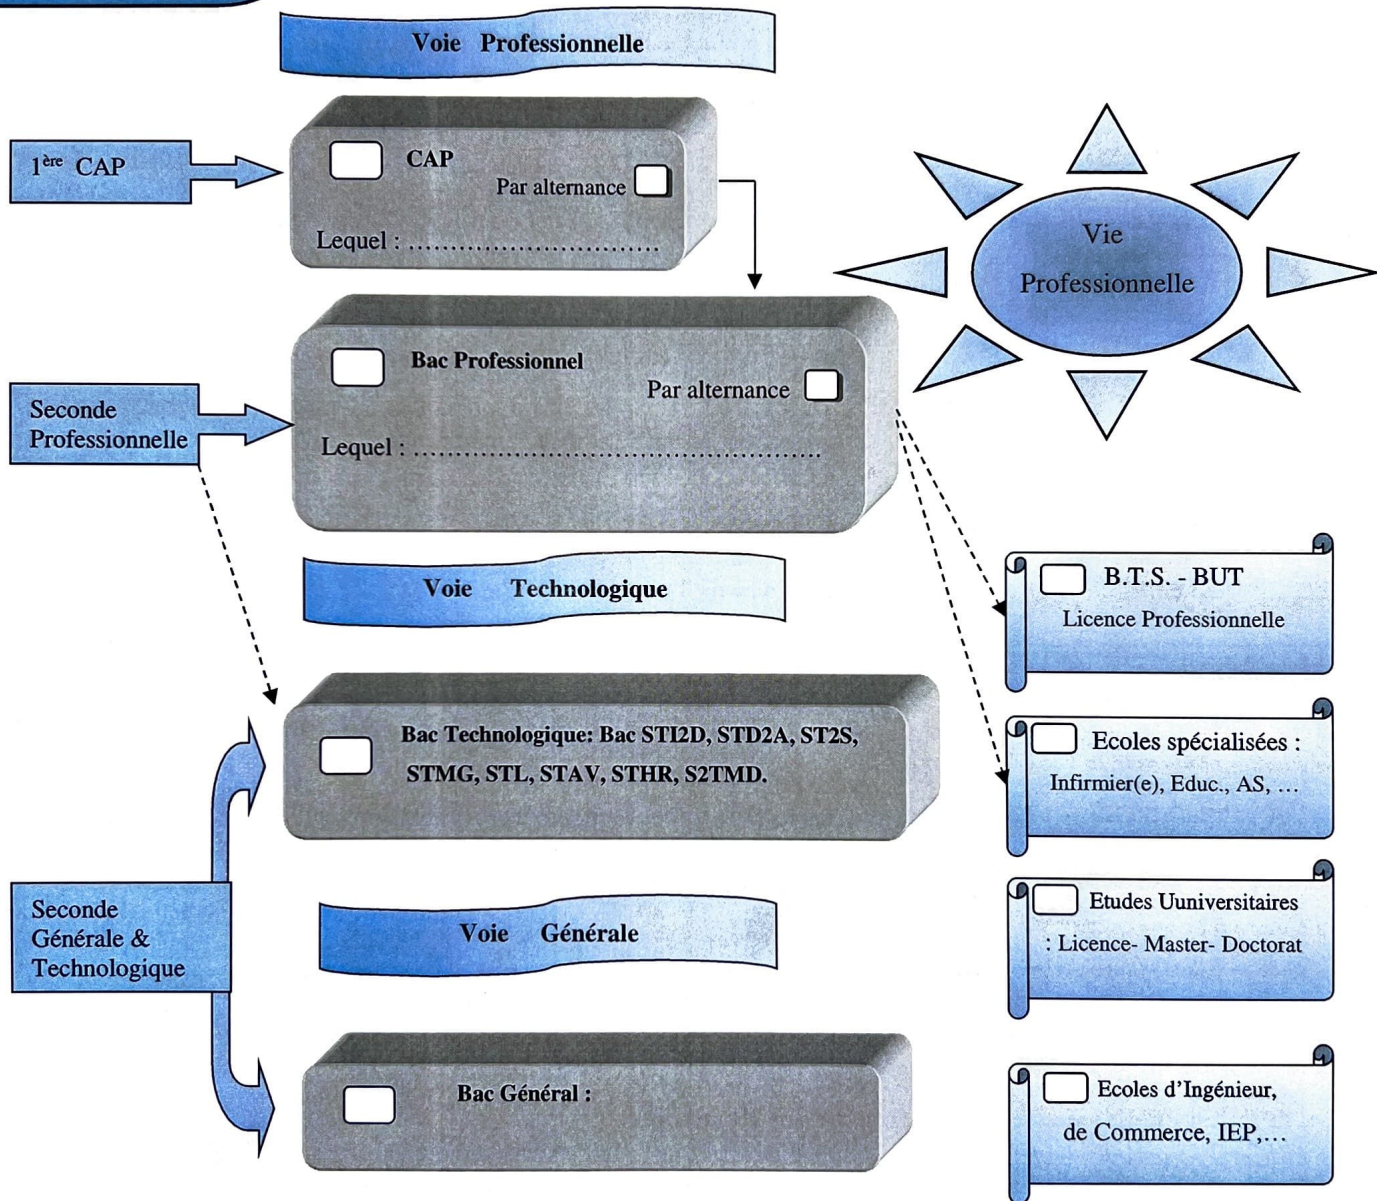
Voie Professionnelle

1$^{ère}$ CAP

CAP
Par alternance
Lequel : ..............................

Vie Professionnelle

Seconde Professionnelle

Bac Professionnel
Par alternance
Lequel : ..................................................

B.T.S. - BUT
Licence Professionnelle

Voie Technologique

Bac Technologique: Bac STI2D, STD2A, ST2S, STMG, STL, STAV, STHR, S2TMD.

Ecoles spécialisées :
Infirmier(e), Educ., AS, …

Seconde Générale & Technologique

Voie Générale

Etudes Uuniversitaires
: Licence- Master- Doctorat

Bac Général :

Ecoles d'Ingénieur, de Commerce, IEP,…